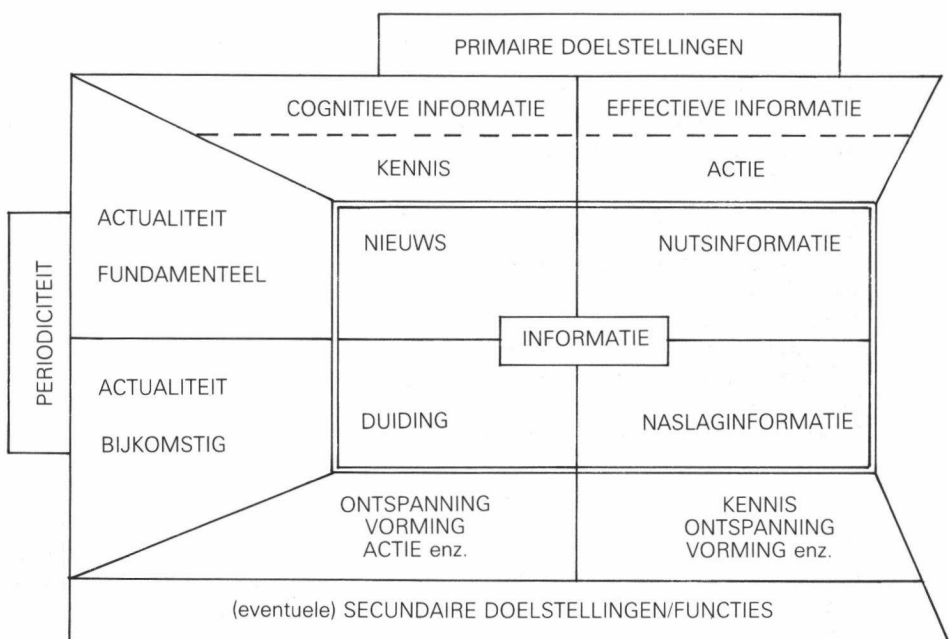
PRIMAIRE DOELSTELLINGEN

COGNITIEVE INFORMATIE

EFFECTIEVE INFORMATIE

KENNIS

ACTIE

PERIODICITEIT

ACTUALITEIT

FUNDAMENTEEL

NIEUWS

NUTSINFORMATIE

INFORMATIE

ACTUALITEIT

BIJKOMSTIG

DUIDING

NASLAGINFORMATIE

ONTSPANNING
VORMING
ACTIE enz.

KENNIS
ONTSPANNING
VORMING enz.

(eventuele) SECUNDAIRE DOELSTELLINGEN/FUNCTIES